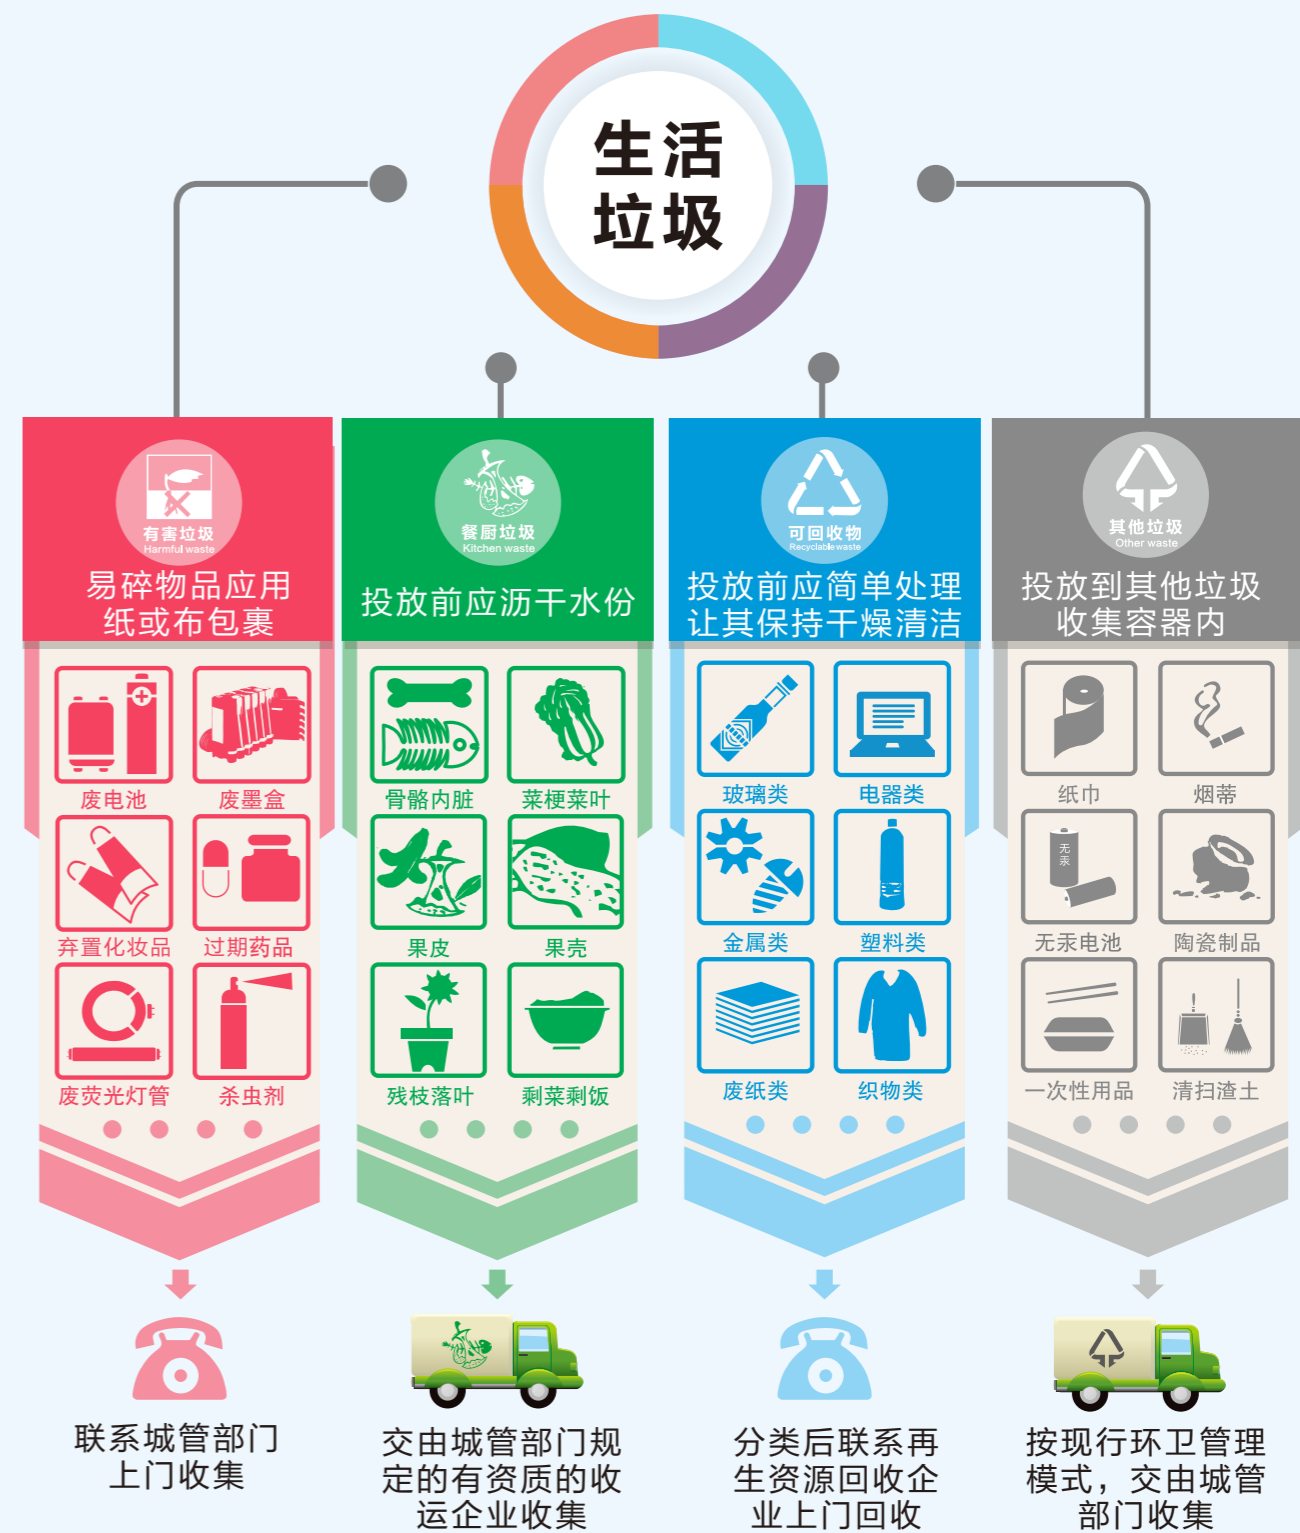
生活垃圾

有害垃圾
Harmful waste
易碎物品应用纸或布包裹

废电池
废墨盒
弃置化妆品
过期药品
废荧光灯管
杀虫剂

联系城管部门上门收集

餐厨垃圾
Kitchen waste
投放前应沥干水份

骨骼内脏
菜梗菜叶
果皮
果壳
残枝落叶
剩菜剩饭

交由城管部门规定的有资质的收运企业收集

可回收物
Recyclable waste
投放前应简单处理让其保持干燥清洁

玻璃类
电器类
金属类
塑料类
废纸类
织物类

分类后联系再生资源回收企业上门回收

其他垃圾
Other waste
投放到其他垃圾收集容器内

纸巾
烟蒂
无汞
无汞电池
陶瓷制品
一次性用品
清扫渣土

按现行环卫管理模式，交由城管部门收集